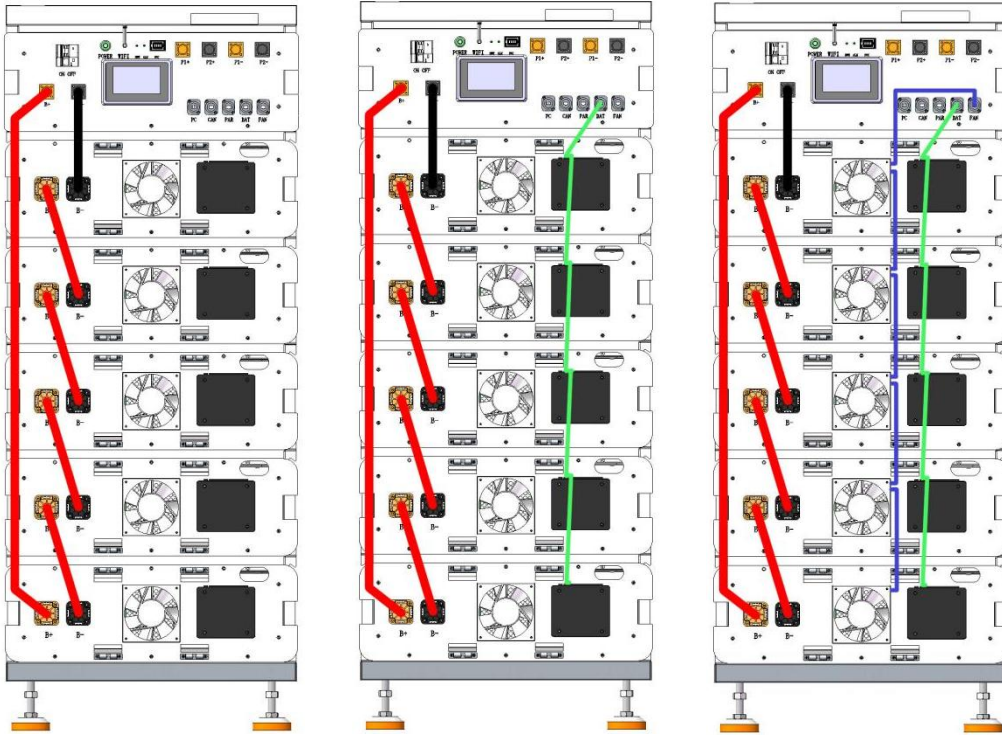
POWER WIFI P1+ P2+ P1- P2-
ON OFF
B+
PC CAN PAR BAT FAN
B-
B-
B-
B-
B+ B-

POWER WIFI P1+ P2+ P1- P2-
B+
PC CAN PAR BAT FAN
B-
B-
B-
B-
B+ B-

POWER WIFI P1+ P2+ P1- P2-
ON OFF
B+
PC CAN PAR BAT FAN
B-
B-
B-
B-
B+ B-